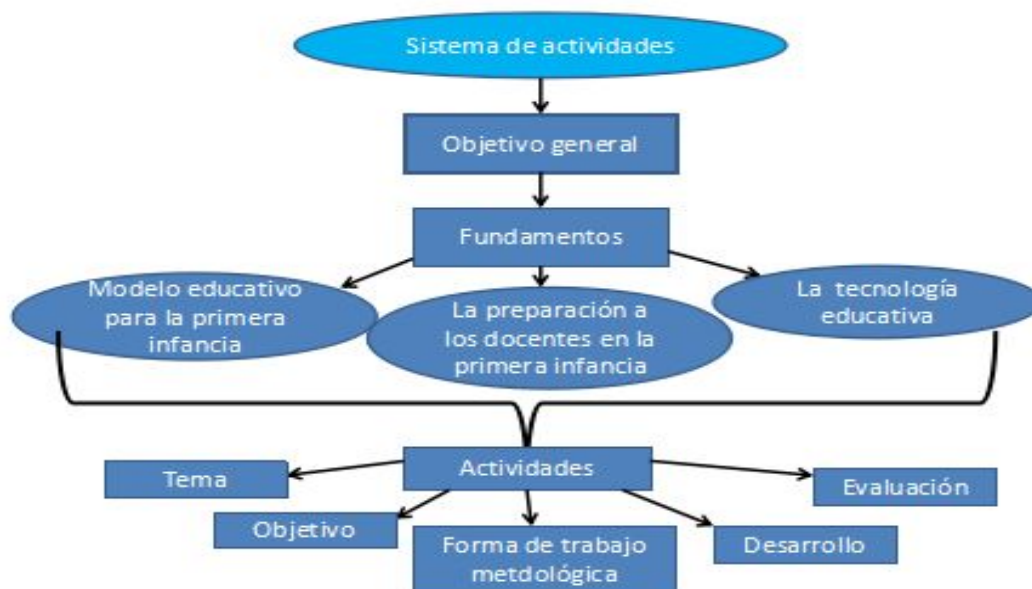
Sistema de actividades

Objetivo general

Fundamentos

Modelo educativo para la primera infancia

La preparación a los docentes en la primera infancia

La tecnología educativa

Actividades

Tema

Evaluación

Objetivo

Forma de trabajo metdológica

Desarrollo